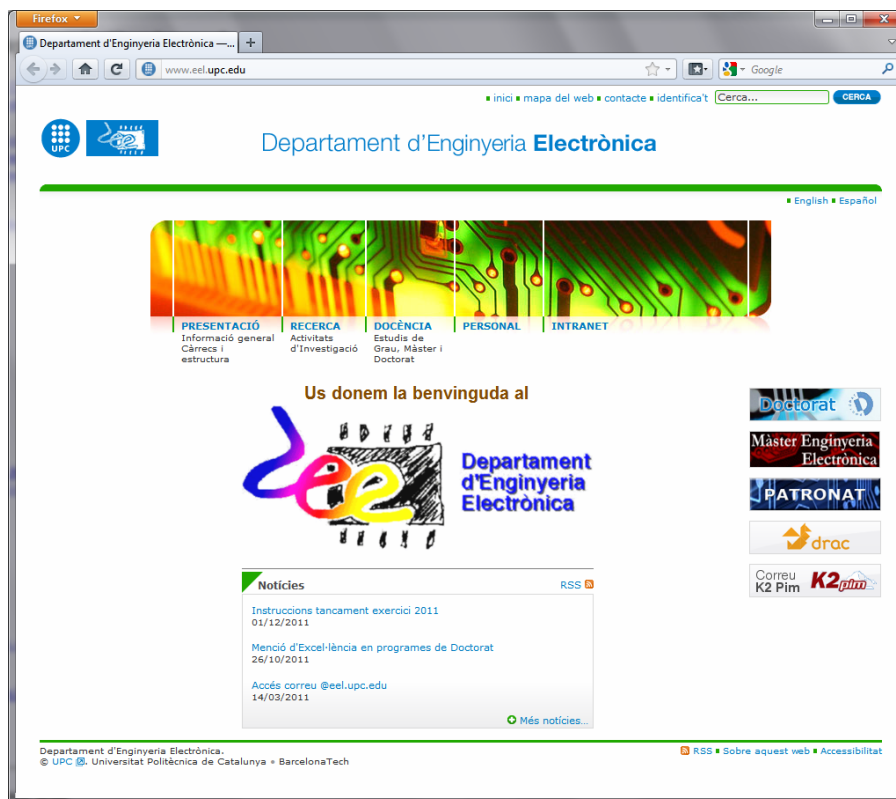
Firefox

Departament d'Enginyeria Electrònica —

+

www.eel.upc.edu

Google

inici mapa del web contacte identifica't Cerca... CERCA

UPC

Departament d'Enginyeria Electrònica

English Español

PRESENTACIÓ
Informació general
Càrrecs i estructura

RECERCA
Activitats d'Investigació

DOCÈNCIA
Estudis de Grau, Màster i Doctorat

PERSONAL

INTRANET

Us donem la benvinguda al

eel

Departament d'Enginyeria Electrònica

Doctorat

Màster Enginyeria Electrònica

PATRONAT

drac

Correu K2 Pim K2pim

Notícies

RSS

Instruccions tancament exercici 2011
01/12/2011

Menció d'Excel·lència en programes de Doctorat
26/10/2011

Accés correu @eel.upc.edu
14/03/2011

Més notícies...

Departament d'Enginyeria Electrònica.
© UPC. Universitat Politècnica de Catalunya • BarcelonaTech

RSS Sobre aquest web Accessibilitat